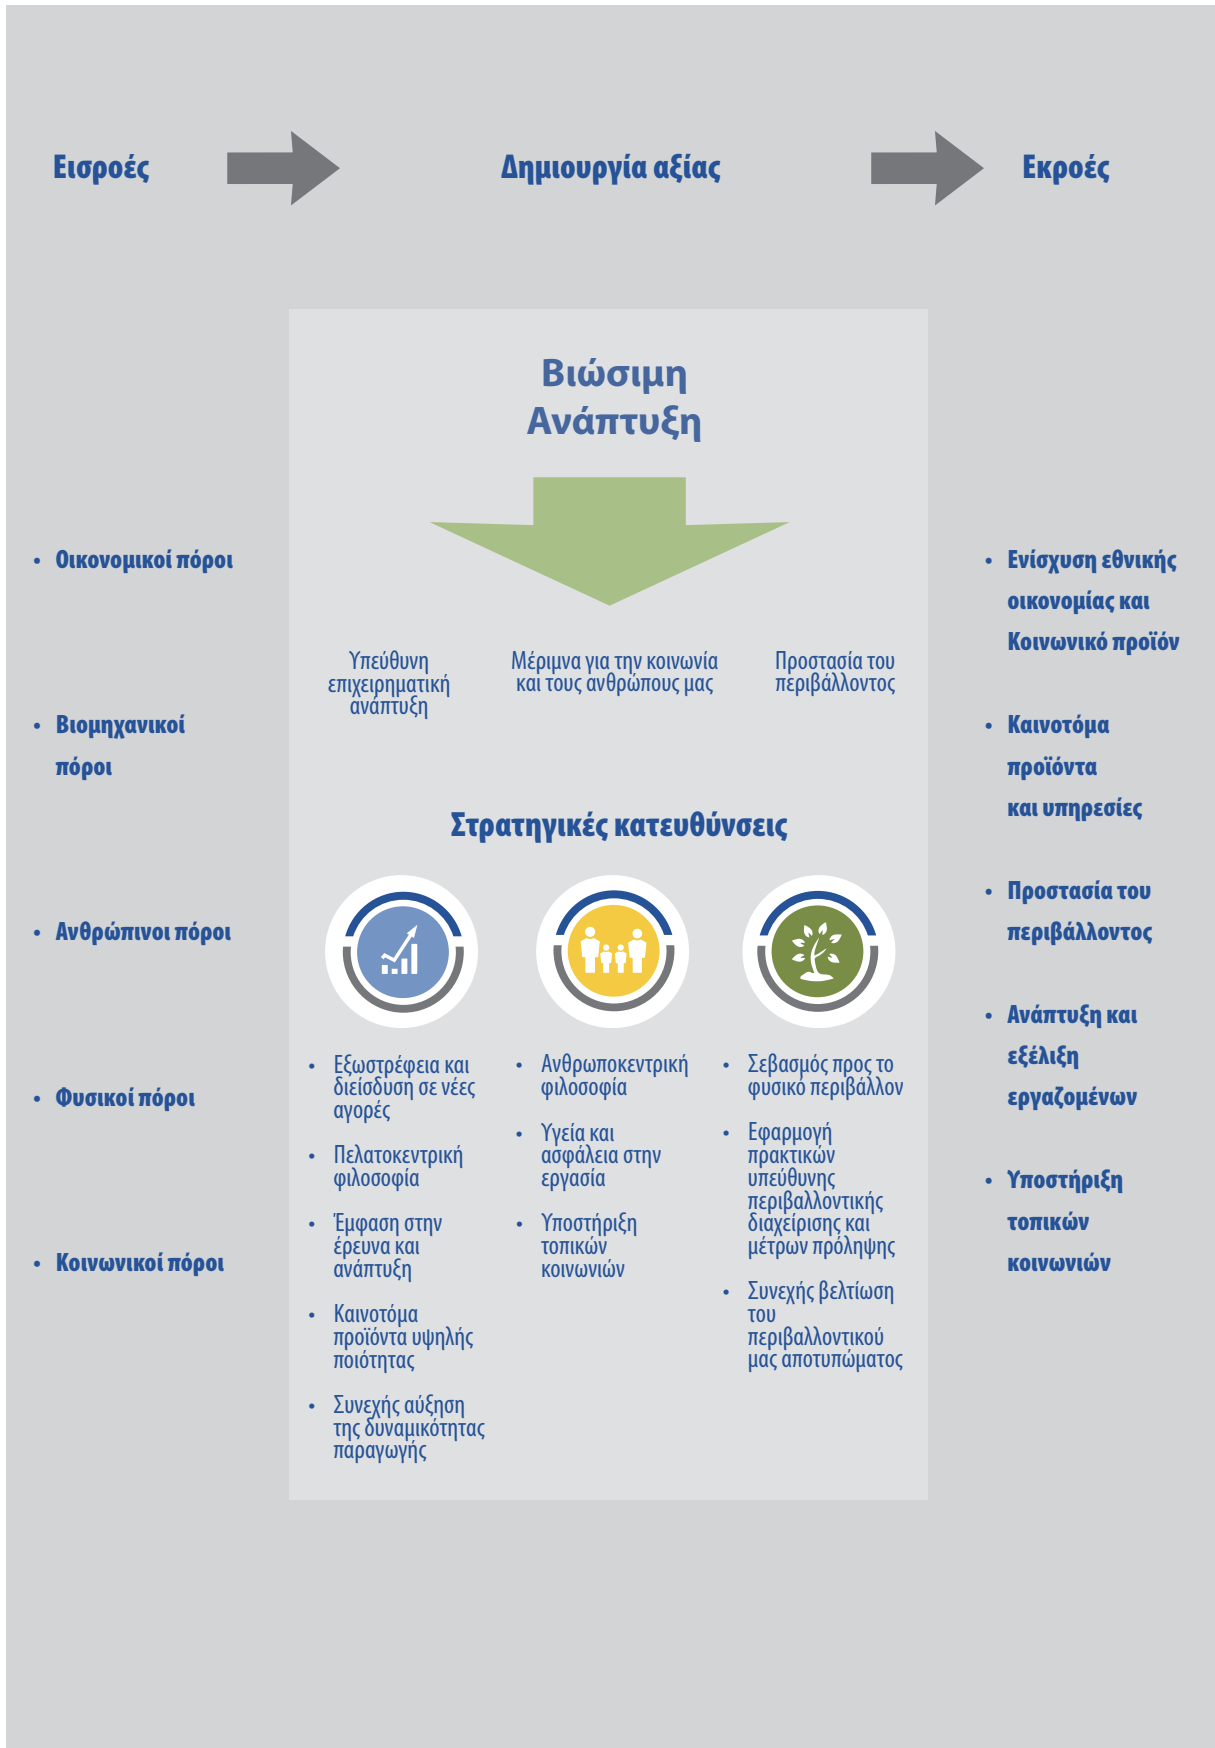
Εισροές

Δημιουργία αξίας

Εκροές

Βιώσιμη Ανάπτυξη

• Οικονομικοί πόροι

• Βιομηχανικοί πόροι

• Ανθρώπινοι πόροι

• Φυσικοί πόροι

• Κοινωνικοί πόροι

Υπεύθυνη επιχειρηματική ανάπτυξη

Μέριμνα για την κοινωνία και τους ανθρώπους μας

Προστασία του περιβάλλοντος

Στρατηγικές κατευθύνσεις

• Εξωστρέφεια και διείσδυση σε νέες αγορές

• Πελατοκεντρική φιλοσοφία

• Έμφαση στην έρευνα και ανάπτυξη

• Καινοτόμα προϊόντα υψηλής ποιότητας

• Συνεχής αύξηση της δυναμικότητας παραγωγής

• Ανθρωποκεντρική φιλοσοφία

• Υγεία και ασφάλεια στην εργασία

• Υποστήριξη τοπικών κοινωνιών

• Σεβασμός προς το φυσικό περιβάλλον

• Εφαρμογή πρακτικών υπεύθυνης περιβαλλοντικής διαχείρισης και μέτρων πρόληψης

• Συνεχής βελτίωση του περιβαλλοντικού μας αποτυπώματος

• Ενίσχυση εθνικής οικονομίας και Κοινωνικό προϊόν

• Καινοτόμα προϊόντα και υπηρεσίες

• Προστασία του περιβάλλοντος

• Ανάπτυξη και εξέλιξη εργαζομένων

• Υποστήριξη τοπικών κοινωνιών